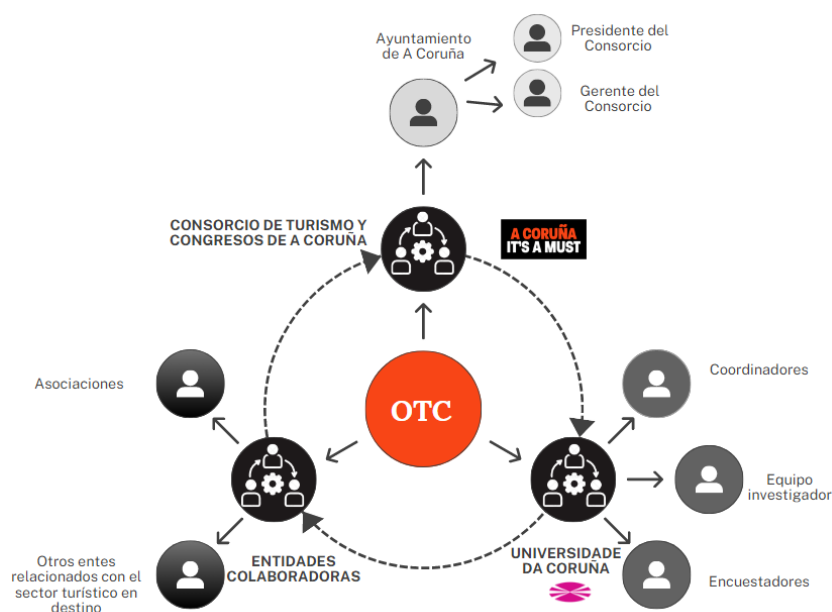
Ayuntamiento de A Coruña

Presidente del Consorcio

Gerente del Consorcio

CONSORCIO DE TURISMO Y CONGRESOS DE A CORUÑA

A CORUÑA IT'S A MUST

Asociaciones

OTC

Coordinadores

Equipo investigador

Otros entes relacionados con el sector turístico en destino

ENTIDADES COLABORADORAS

UNIVERSIDADE DA CORUÑA

Encuestadores